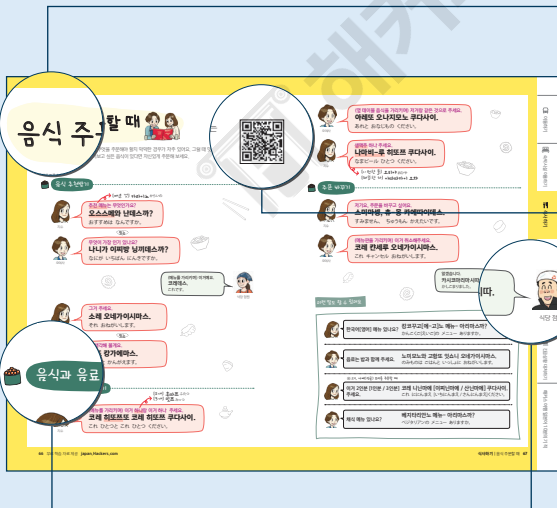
음식 주문할 때

음식 추천받기

추천 메뉴는 무엇인가요?
오스스메와 난데스까?
おすすめは なんですか。

무엇이 가장 인기 있나요?
나니가 이치방 닌키데스까?
なにが いちばん にんきですか。

이것으로 하겠습니다.
코레데스.
これです。

그걸 주세요.
소레 오네가이시마스.
それ おねがいします。

이것은 맵나요?
코레와 카라이데스까?
これは からいですか。

음식과 음료

메뉴를 가리키며 여기 이것 하나 주세요.
코레 히토츠 코레 히토츠 쿠다사이.
これ ひとつと これ ひとつ ください。

메뉴를 가리키며 여기랑 같은 것으로 주세요.
아레토 오나지모노 쿠다사이.
あれと おなじものを ください。

생맥주 하나 주세요.
나마비-루 히토츠 쿠다사이.
なまビール ひとつ ください。

주문 변경
주문 바꾸기

저기요, 주문을 바꾸고 싶어요.
스미마셍, 추-몬 카에타이데스.
すみません、ちゅうもん かえたいです。

메뉴판을 가리키며 이거 취소해주세요.
코레 캰세루 오네가이시마스.
これ キャンセル おねがいします。

알겠습니다.
카시코마리마시타.
かしこまりました。

식당 점원

주문할 때

한국어(영어) 메뉴 있나요?
칸코쿠고(에-고)노 메뉴-와 아리마스까?
かんこくご(えいご)の メニューは ありますか。

음료는 밥과 함께 주세요.
노미모노와 고항토 잇쇼니 오네가이시마스.
のみものは ごはんと いっしょに おねがいします。

여기 고수(양파/파)를 빼 주세요.
코레 니(난마에(아케/나)/쿠다사이.

채식 메뉴 있나요?
베지타리안노 메뉴-와 아리마스까?
ベジタリアンの メニュー ありますか。

해커스

66 여행 일본어 japan.Hackers.com
식사하기 | 음식 주문할 때 67